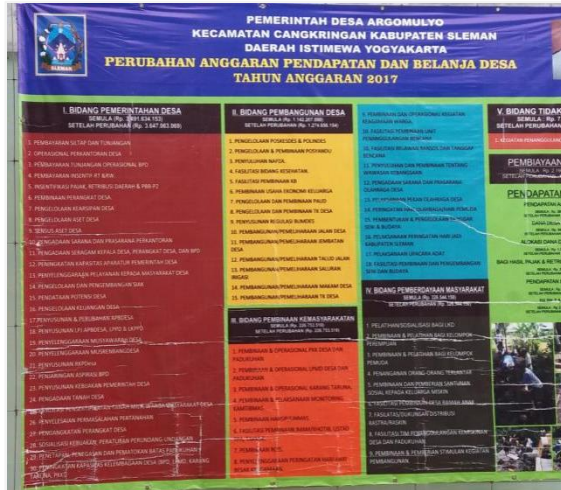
SLEMAN

PEMERINTAH DESA ARGOMULYO
KECAMATAN CANGKRINGAN KABUPATEN SLEMAN
DAERAH ISTIMEWA YOGYAKARTA

PERUBAHAN ANGGARAN PENDAPATAN DAN BELANJA DESA
TAHUN ANGGARAN 2017

I. BIDANG PEMERINTAHAN DESA
SEMULA (Rp. 2.891.634.153)
SETELAH PERUBAHAN (Rp. 3.647.383.969)

1. PEMBAYARAN SILTAP DAN TUNJANGAN
2. OPERASIONAL PERKANTORAN DESA
3. PEMBAYARAN TUNJANGAN OPERASIONAL BPD
4. PEMBAYARAN INSENTIF RT & RW
5. INSENTIF/KASI PAJAK, RETRIBUSI DAERAH & PBB-P2
6. PEMBINAAN PERANGKAT DESA
7. PENGELOLAAN KEARSIPAN DESA
8. PENGELOLAAN ASET DESA
9. SENSUS ASET DESA
10. PENGADAAN SARANA DAN PRASARANA PERKANTORAN
11. PENGADAAN SERAGAM KEPALA DESA, PERANGKAT DESA, DAN BPD
12. PENINGKATAN KAPASITAS APARATUR PEMERINTAH DESA
13. PENYELENGGARAAN PELAYANAN KEPADA MASYARAKAT DESA
14. PENGELOLAAN DAN PENGEMBANGAN SIAK
15. PENDATAAN POTENSI DESA
16. PENGELOLAAN KEUANGAN DESA
17. PENYUSUNAN & PERUBAHAN APBDESA
18. PENYUSUNAN LPJ APBDESA, LPPD & LKPPD
19. PENYELENGGARAAN MUSYAWARAH DESA
20. PENYELENGGARAAN MUSRENBANGDESA
21. PENYUSUNAN RKPDesa
22. PENGELOLAAN KOPERASI BPD
23. PENYUSUNAN KEBIJAKAN PEMERINTAH DESA
24. PENGELOLAAN TANAH DESA
25. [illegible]
26. PENYELESAIAN PERMASALAHAN PERTANAHAN
27. PENGEMBANGAN PERANGKAT DESA
28. SOSIALISASI KEBIJAKAN, PERATURAN PERUNDANG-UNDANGAN
29. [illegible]
30. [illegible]

II. BIDANG PEMBANGUNAN DESA
SEMULA (Rp. 1.142.207.000)
SETELAH PERUBAHAN (Rp. 1.274.658.164)

1. PENGELOLAAN POSKESDES & POSBINDU
2. PENGELOLAAN & PEMBINAAN POSYANDU
3. PEMULIHAN NAPZA
4. FASILITASI BIDANG KESEHATAN
5. FASILITASI PEMBINAAN KB
6. PEMBINAAN USAHA EKONOMI KELUARGA
7. PENGELOLAAN DAN PEMBINAAN PAUD
8. PENGELOLAAN DAN PEMBINAAN TK DESA
9. PENYUSUNAN RKG/USAID BUMDES
10. PEMBANGUNAN/PEMELIHARAAN JALAN DESA
11. PEMBANGUNAN/PEMELIHARAAN JEMBATAN DESA
12. PEMBANGUNAN/PEMELIHARAAN TALUD JALAN
13. PEMBANGUNAN/PEMELIHARAAN SALURAN IRIGASI
14. PEMBANGUNAN/PEMELIHARAAN MAKAM DESA
15. PEMBANGUNAN/PEMELIHARAAN TK DESA

16. PEMBINAAN DAN OPERASIONAL KEGIATAN KEAGAMAAN
17. FASILITASI PEMBINAAN LKD
18. FASILITASI BELANJA KEGIATAN TANGGAP BENCANA
19. PENYULUHAN DAN PEMBINAAN TENTANG WAWASAN KEBANGSAAN
20. PENGADAAN SARANA DAN PRASARANA OLAHRAGA DESA
21. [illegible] OLAHRAGA DESA
22. PEMBANGUNAN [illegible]
23. PEMBENTUKAN & PENGELOLAAN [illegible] SENI & BUDAYA
24. PELAKSANAAN PERINGATAN HARI JADI KABUPATEN SLEMAN
25. PELAKSANAAN UPACARA ADAT
26. FASILITASI PEMBINAAN DAN PENGEMBANGAN SENI DAN BUDAYA

III. BIDANG PEMBINAAN KEMASYARAKATAN
SEMULA (Rp. 200.752.519)
SETELAH PERUBAHAN (Rp. 226.752.519)

1. PEMBINAAN & OPERASIONAL PKK DESA DAN PADUKUHAN
2. PEMBINAAN & OPERASIONAL LPMD DESA DAN PADUKUHAN
3. PEMBINAAN & OPERASIONAL KARANG TARUNA
4. PEMBINAAN & OPERASIONAL KEAMANAN, KETERTIBAN
5. PEMBINAAN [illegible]
6. FASILITASI PEMBINAAN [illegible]
7. PEMBINAAN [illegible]
8. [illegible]

IV. BIDANG PEMBERDAYAAN MASYARAKAT
SEMULA (Rp. 220.048.100)
SETELAH PERUBAHAN (Rp. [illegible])

1. PELATIHAN/SOSIALISASI BAGI LKD
2. PEMBINAAN & PELATIHAN BAGI KELOMPOK PEREMPUAN
3. PEMBINAAN & PELATIHAN BAGI KELOMPOK PEMUDA
4. PENANGANAN ORANG-ORANG TERLANTAR
5. PEMBINAAN DAN PEMBERIAN SANTUNAN SOSIAL KEPADA KELUARGA MISKIN
6. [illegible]
7. FASILITAS/DUKUNGAN DISTRIBUSI RASTRA/RASKIN
8. PEMBINAAN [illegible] DESA DAN PADUKUHAN
9. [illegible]
10. PEMBINAAN & PEMBERIAN STIMULAN KEGIATAN PEMBANGUNAN

V. BIDANG TIDAK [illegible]
SEMULA (Rp. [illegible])
SETELAH PERUBAHAN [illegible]

PEMBIAYAAN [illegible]

PENDAPATAN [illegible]

ALOKASI DANA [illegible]

BAGI HASIL PAJAK & RETR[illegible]

PENDAPATAN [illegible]